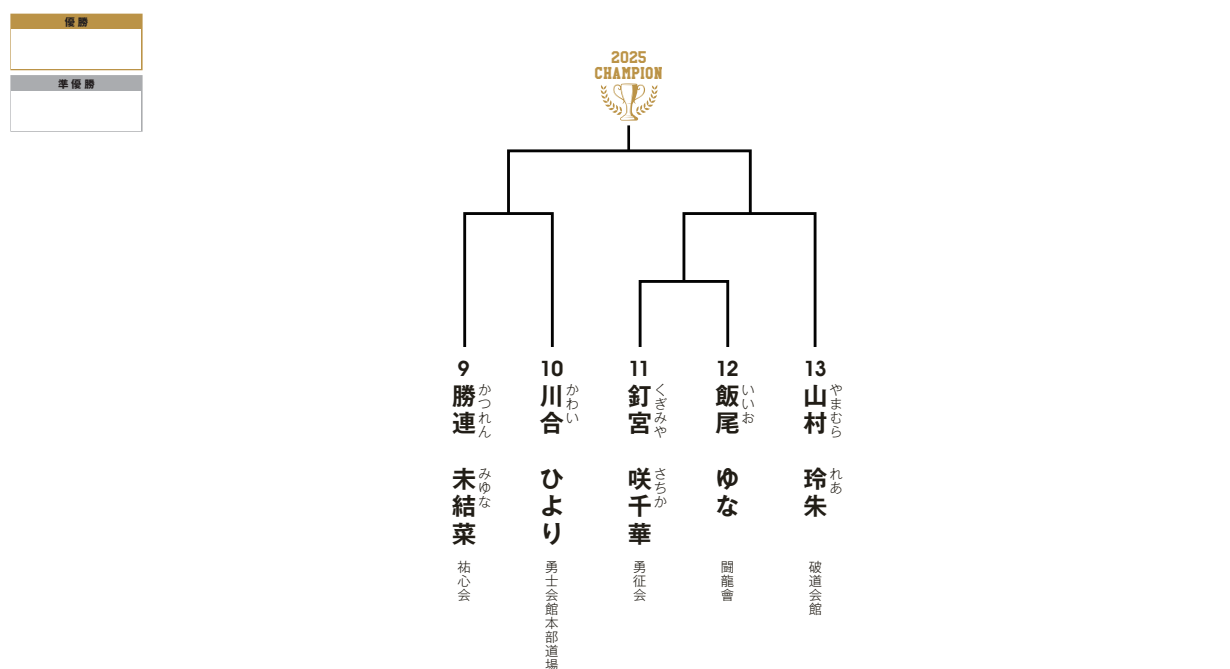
優勝

準優勝

2025
CHAMPION

9
勝連 かつれん
未結菜 みゆな
祐心会

10
川合 かわい
ひより
勇士会館本部道場

11
釘宮 くぎみや
咲千華 さちか
勇征会

12
飯尾 いいお
ゆな
闘龍會

13
山村 やまむら
玲朱 れあ
破道会館